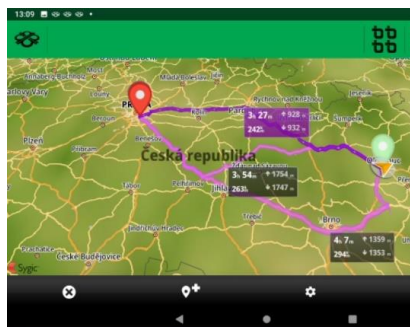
13:09

Mladá Boleslav
Karlovy Vary
Rychnov nad Kněžnou
3h 27m ↑928 m
242 km ↓932 m
Plzeň
Česká republika
3h 54m ↑1754 m
263 km ↓1747 m
Jihlava
Třebíč
Brno
4h 7m ↑1359 m
294 km ↓1353 m
České Budějovice
Sygic